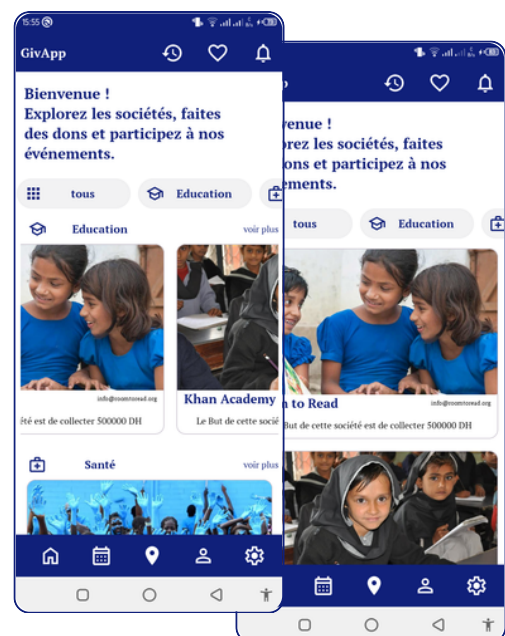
15:55

GivApp

Bienvenue !
Explorez les sociétés, faites des dons et participez à nos événements.

tous

Education

Education

voir plus

info@roomtoread.org

été est de collecter 500000 DH

Khan Academy

Le But de cette socié

Santé

voir plus

p

venue !
orez les sociétés, faites
dons et participez à nos
ements.

tous

Education

n to Read

info@roomtoread.org

Le But de cette société est de collecter 500000 DH